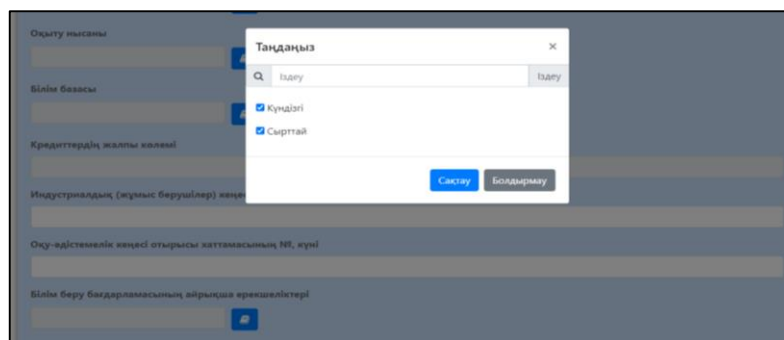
Оқыту нысаны

Білім базасы

Кредиттердің жалпы көлемі

Индустриалдық (жұмыс берушілер) кеңес

Оқу-әдістемелік кеңесі отырысы хаттамасының №, күні

Білім беру бағдарламасының айрықша ерекшеліктері

Таңдаңыз

×

Іздеу

Іздеу

Күндізгі

Сырттай

Сақтау

Болдырмау